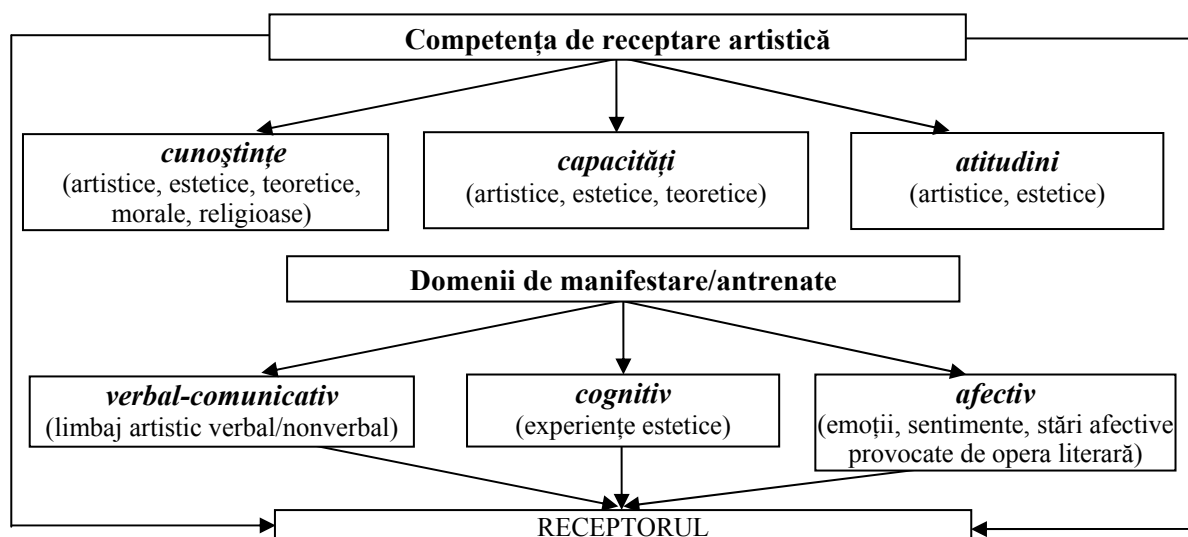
Competența de receptare artistică

cunoștințe
(artistice, estetice, teoretice, morale, religioase)

capacități
(artistice, estetice, teoretice)

atitudini
(artistice, estetice)

Domenii de manifestare/antrenate

verbal-comunicativ
(limbaj artistic verbal/nonverbal)

cognitiv
(experiențe estetice)

afectiv
(emoții, sentimente, stări afective provocate de opera literară)

RECEPTORUL